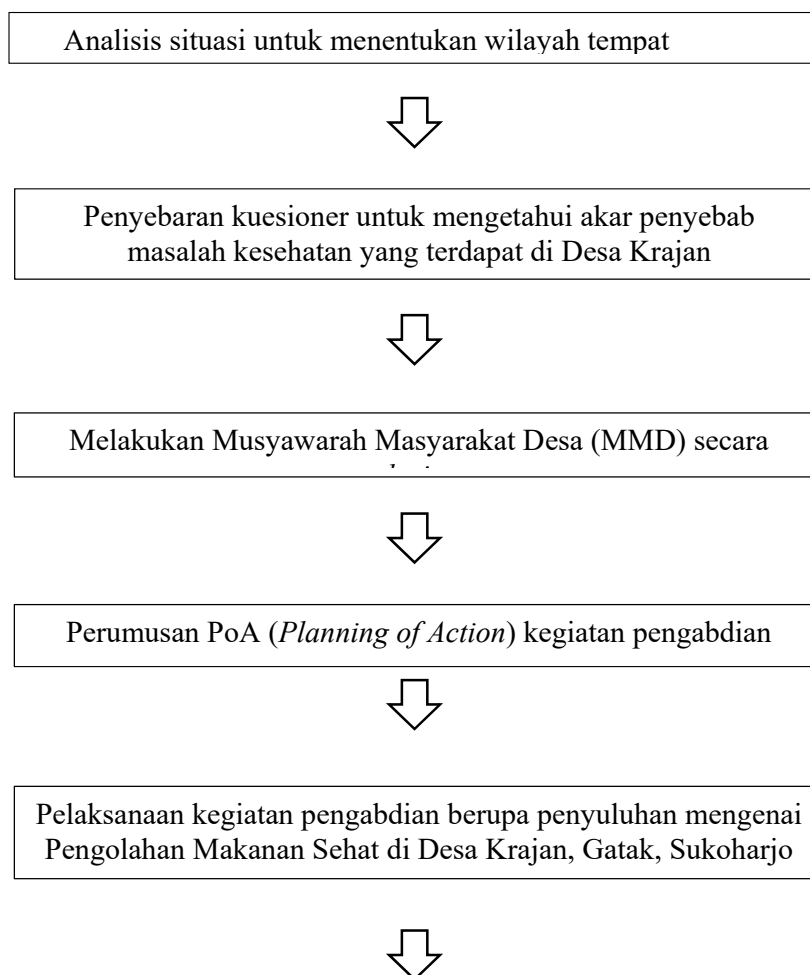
Analisis situasi untuk menentukan wilayah tempat

Penyebaran kuesioner untuk mengetahui akar penyebab masalah kesehatan yang terdapat di Desa Krajan

Melakukan Musyawarah Masyarakat Desa (MMD) secara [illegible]

Perumusan PoA (*Planning of Action*) kegiatan pengabdian

Pelaksanaan kegiatan pengabdian berupa penyuluhan mengenai Pengolahan Makanan Sehat di Desa Krajan, Gatak, Sukoharjo